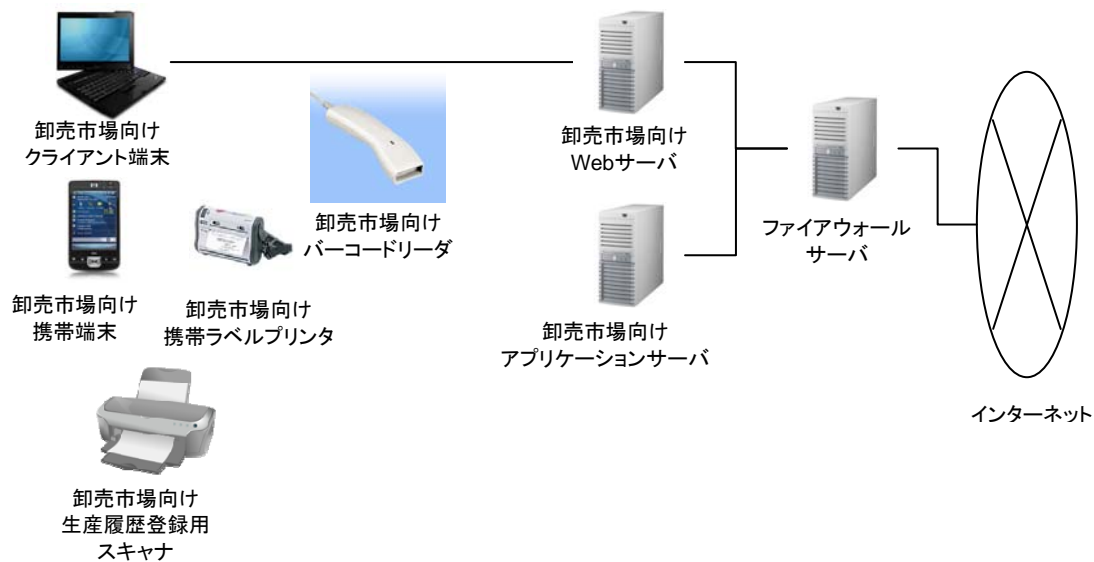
卸売市場向け
クライアント端末

卸売市場向け
バーコードリーダ

卸売市場向け
携帯端末

卸売市場向け
携帯ラベルプリンタ

卸売市場向け
生産履歴登録用
スキャナ

卸売市場向け
Webサーバ

卸売市場向け
アプリケーションサーバ

ファイアウォール
サーバ

インターネット